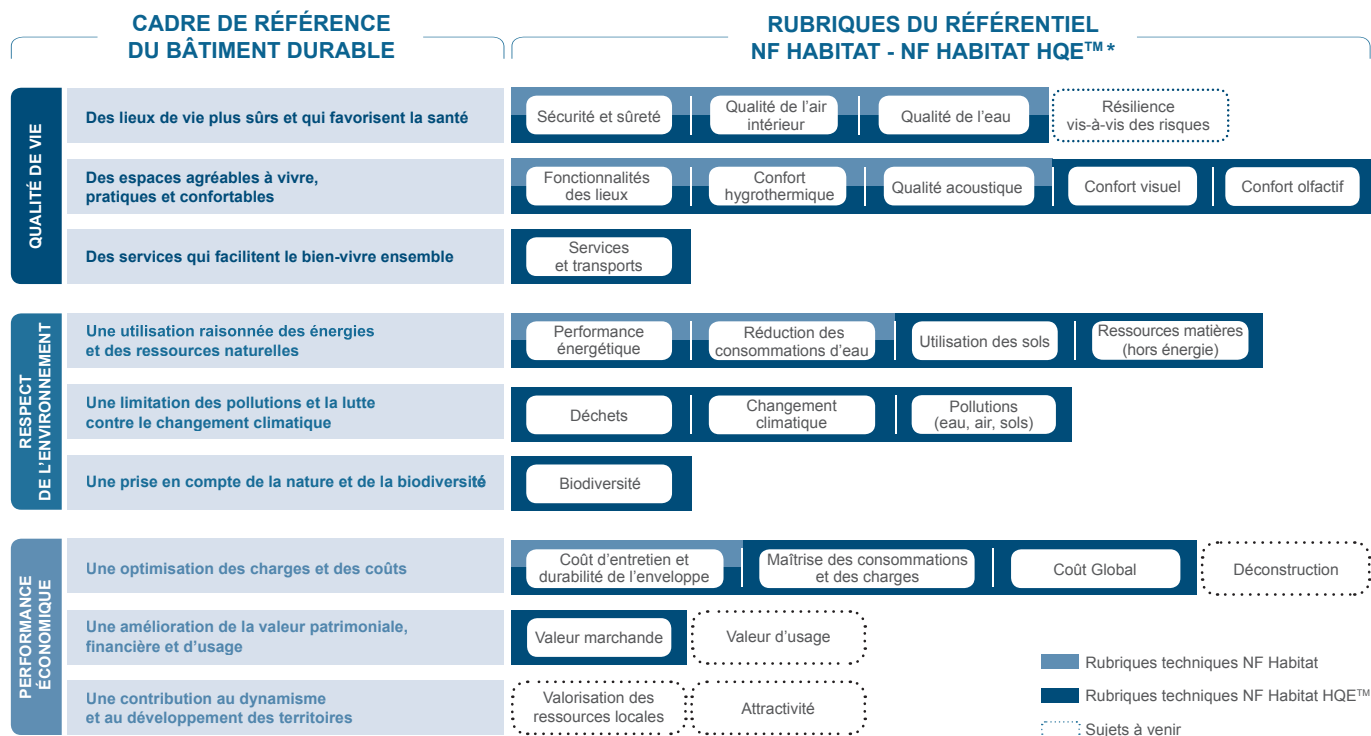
CADRE DE RÉFÉRENCE DU BÂTIMENT DURABLE

RUBRIQUES DU RÉFÉRENTIEL NF HABITAT - NF HABITAT HQE$^{TM}$*

QUALITÉ DE VIE

Des lieux de vie plus sûrs et qui favorisent la santé

Sécurité et sûreté

Qualité de l'air intérieur

Qualité de l'eau

Résilience vis-à-vis des risques

Des espaces agréables à vivre, pratiques et confortables

Fonctionnalités des lieux

Confort hygrothermique

Qualité acoustique

Confort visuel

Confort olfactif

Des services qui facilitent le bien-vivre ensemble

Services et transports

RESPECT DE L'ENVIRONNEMENT

Une utilisation raisonnée des énergies et des ressources naturelles

Performance énergétique

Réduction des consommations d'eau

Utilisation des sols

Ressources matières (hors énergie)

Une limitation des pollutions et la lutte contre le changement climatique

Déchets

Changement climatique

Pollutions (eau, air, sols)

Une prise en compte de la nature et de la biodiversité

Biodiversité

PERFORMANCE ÉCONOMIQUE

Une optimisation des charges et des coûts

Coût d'entretien et durabilité de l'enveloppe

Maîtrise des consommations et des charges

Coût Global

Déconstruction

Une amélioration de la valeur patrimoniale, financière et d'usage

Valeur marchande

Valeur d'usage

Une contribution au dynamisme et au développement des territoires

Valorisation des ressources locales

Attractivité

Rubriques techniques NF Habitat

Rubriques techniques NF Habitat HQE$^{TM}$

Sujets à venir